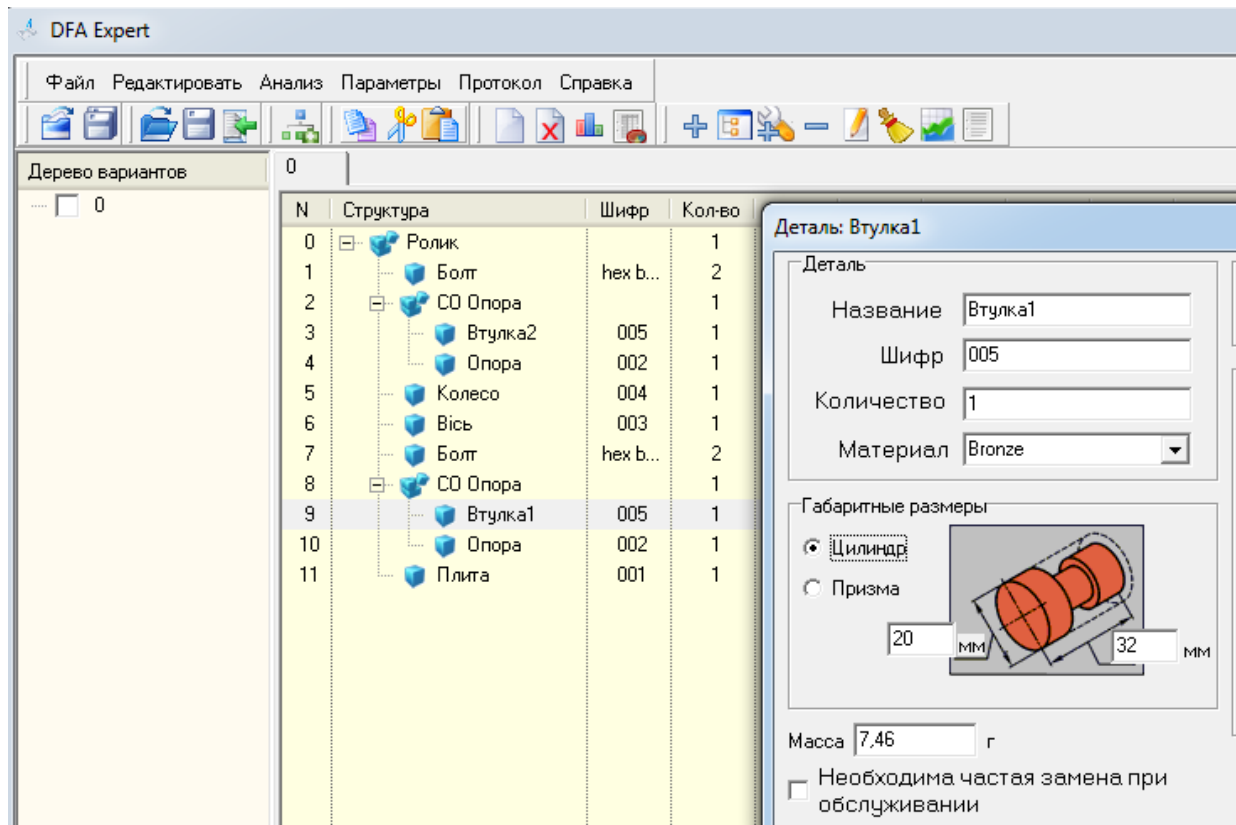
DFA Expert

Файл Редактировать Анализ Параметры Протокол Справка

Дерево вариантов

0

0

| N | Структура | Шифр | Кол-во |
|---|---|---|---|
| 0 | Ролик | | 1 |
| 1 | Болт | hex b... | 2 |
| 2 | СО Опора | | 1 |
| 3 | Втулка2 | 005 | 1 |
| 4 | Опора | 002 | 1 |
| 5 | Колесо | 004 | 1 |
| 6 | Bісь | 003 | 1 |
| 7 | Болт | hex b... | 2 |
| 8 | СО Опора | | 1 |
| 9 | Втулка1 | 005 | 1 |
| 10 | Опора | 002 | 1 |
| 11 | Плита | 001 | 1 |

Деталь: Втулка1

Деталь

Название Втулка1

Шифр 005

Количество 1

Материал Bronze

Габаритные размеры

Цилиндр

Призма

20 мм

32 мм

Масса 7,46 г

Необходима частая замена при обслуживании